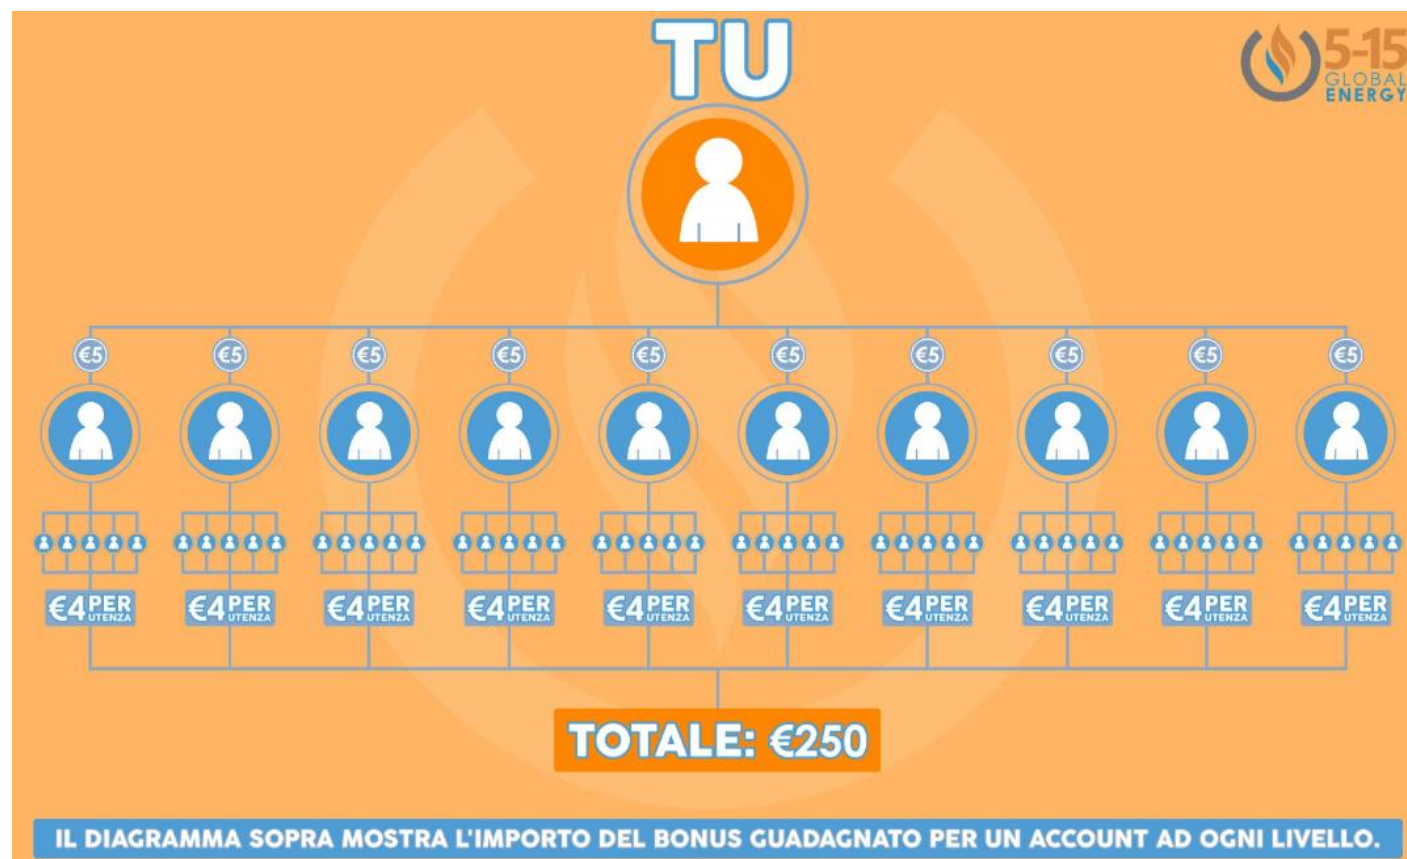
TU

5-15 GLOBAL ENERGY

€5 €5 €5 €5 €5 €5 €5 €5 €5 €5

€4 PER UTENZA €4 PER UTENZA €4 PER UTENZA €4 PER UTENZA €4 PER UTENZA €4 PER UTENZA €4 PER UTENZA €4 PER UTENZA €4 PER UTENZA €4 PER UTENZA

TOTALE: €250

IL DIAGRAMMA SOPRA MOSTRA L'IMPORTO DEL BONUS GUADAGNATO PER UN ACCOUNT AD OGNI LIVELLO.